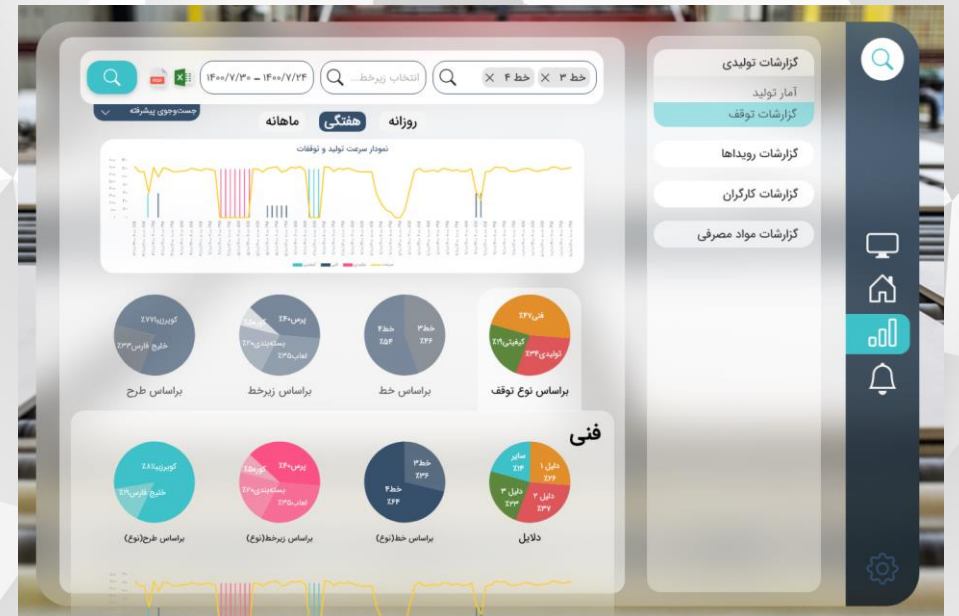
گزارشات تولیدی
آمار تولید
گزارشات توقف
گزارشات رویدادها
گزارشات کارگران
گزارشات مواد مصرفی

خط ۳ × خط ۴ ×
انتخاب زیرخط...
۱۴۰۰/۷/۲۴ - ۱۴۰۰/۷/۳۰
جست‌وجوی پیشرفته

روزانه هفتگی ماهانه

نمودار سرعت تولید و توقفات

فنی٪۳۷
کیفیتی٪۱۹
تولیدی٪۳۶
براساس نوع توقف

خط۳ ٪۴۶
خط۴ ٪۵۴
براساس خط

پرس٪۴۰
کورها
بسته‌بندی٪۲۰
لعاب٪۲۵
براساس زیرخط

کویرزیبا٪۷۷
خلیج فارس٪۲۳
براساس طرح

فنی

سایر ٪۱۴
دلیل ۱ ٪۲۶
دلیل ۲ ٪۳۷
دلیل ۳ ٪۲۳
دلایل

خط۳ ٪۳۶
خط۴ ٪۶۴
براساس خط(نوع)

پرس٪۴۰
کورها
بسته‌بندی٪۲۰
لعاب٪۲۵
براساس زیرخط(نوع)

کویرزیبا٪۸۱
خلیج فارس٪۱۹
براساس طرح(نوع)